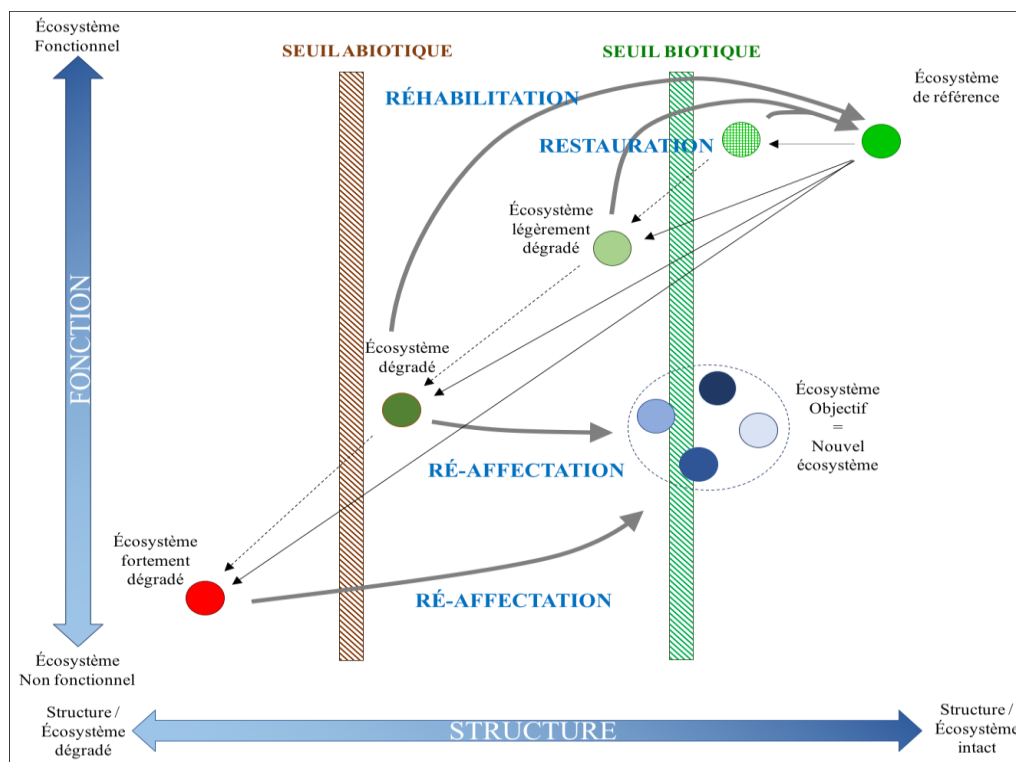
Écosystème Fonctionnel

SEUIL ABIOTIQUE

SEUIL BIOTIQUE

Écosystème de référence

RÉHABILITATION

RESTAURATION

Écosystème légèrement dégradé

FONCTION

Écosystème dégradé

Écosystème Objectif = Nouvel écosystème

RÉ-AFFECTATION

Écosystème fortement dégradé

RÉ-AFFECTATION

Écosystème Non fonctionnel

Structure / Écosystème dégradé

STRUCTURE

Structure / Écosystème intact